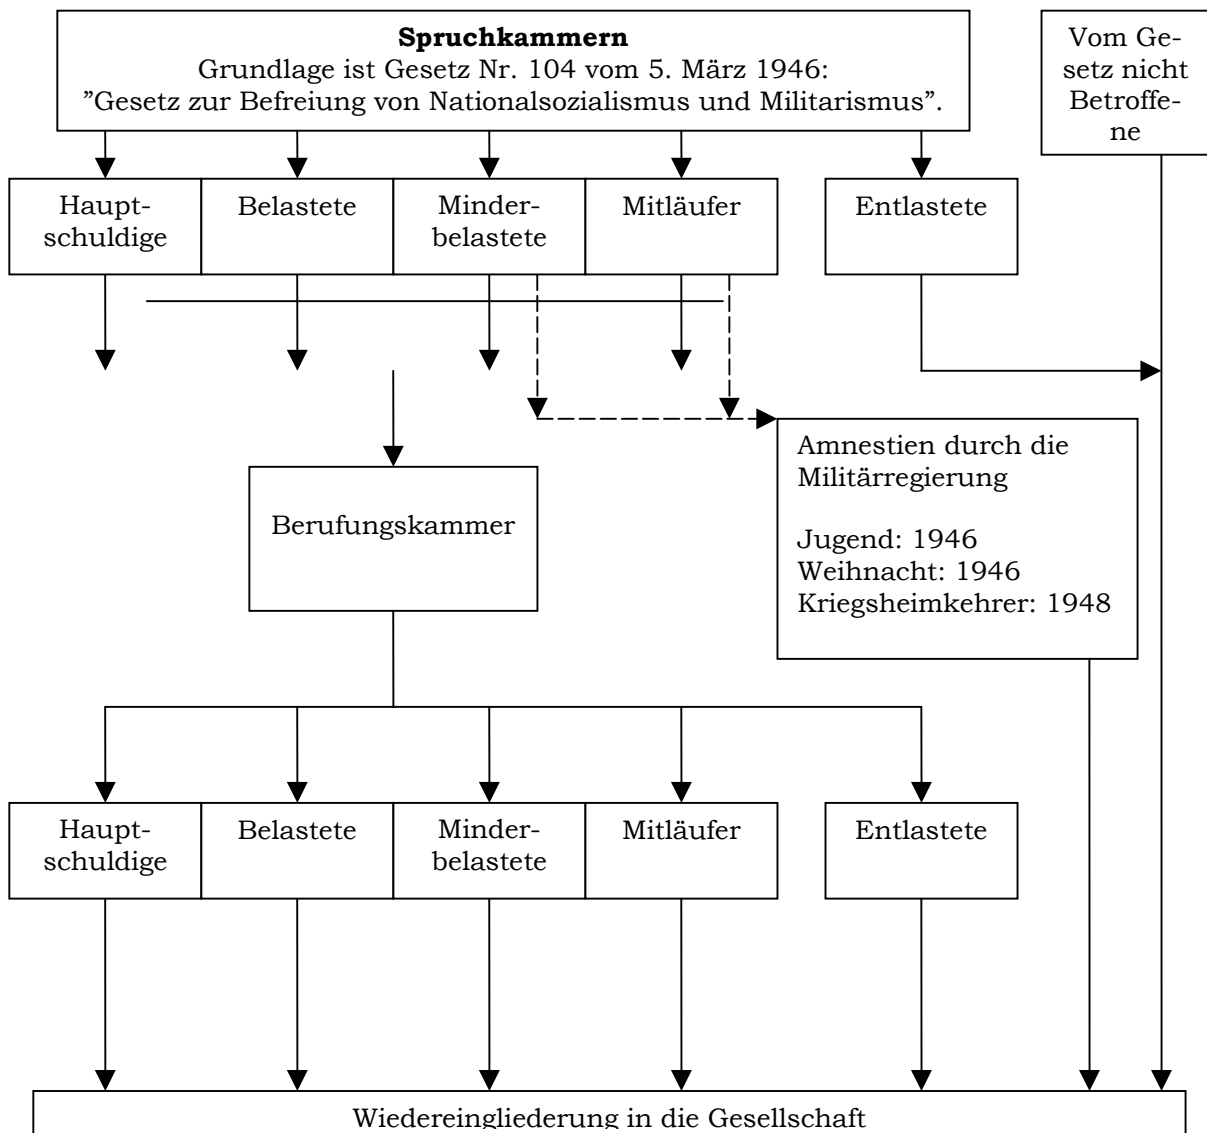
**Spruchkammern**
Grundlage ist Gesetz Nr. 104 vom 5. März 1946:
"Gesetz zur Befreiung von Nationalsozialismus und Militarismus".

Vom Gesetz nicht Betroffene

Hauptschuldige

Belastete

Minderbelastete

Mitläufer

Entlastete

Amnestien durch die Militärregierung

Jugend: 1946
Weihnacht: 1946
Kriegsheimkehrer: 1948

Berufungskammer

Hauptschuldige

Belastete

Minderbelastete

Mitläufer

Entlastete

Wiedereingliederung in die Gesellschaft